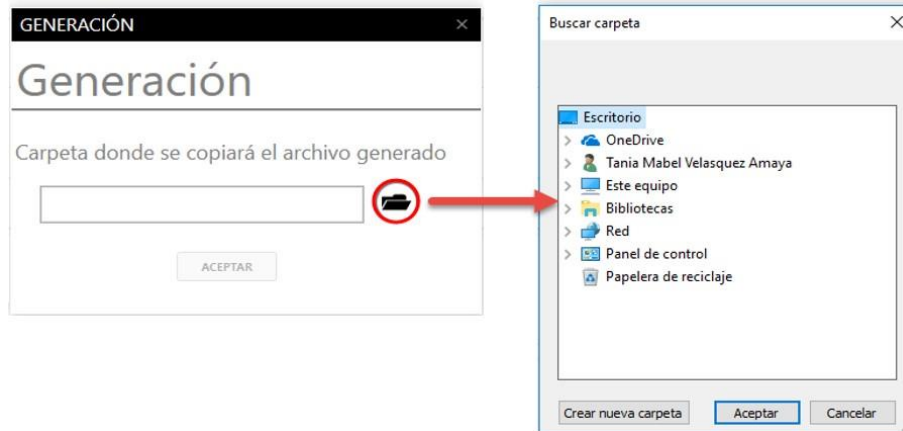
GENERACIÓN ×

Generación

Carpeta donde se copiará el archivo generado

ACEPTAR

Buscar carpeta ×

Escritorio
OneDrive
Tania Mabel Velasquez Amaya
Este equipo
Bibliotecas
Red
Panel de control
Papelera de reciclaje

Crear nueva carpeta
Aceptar
Cancelar